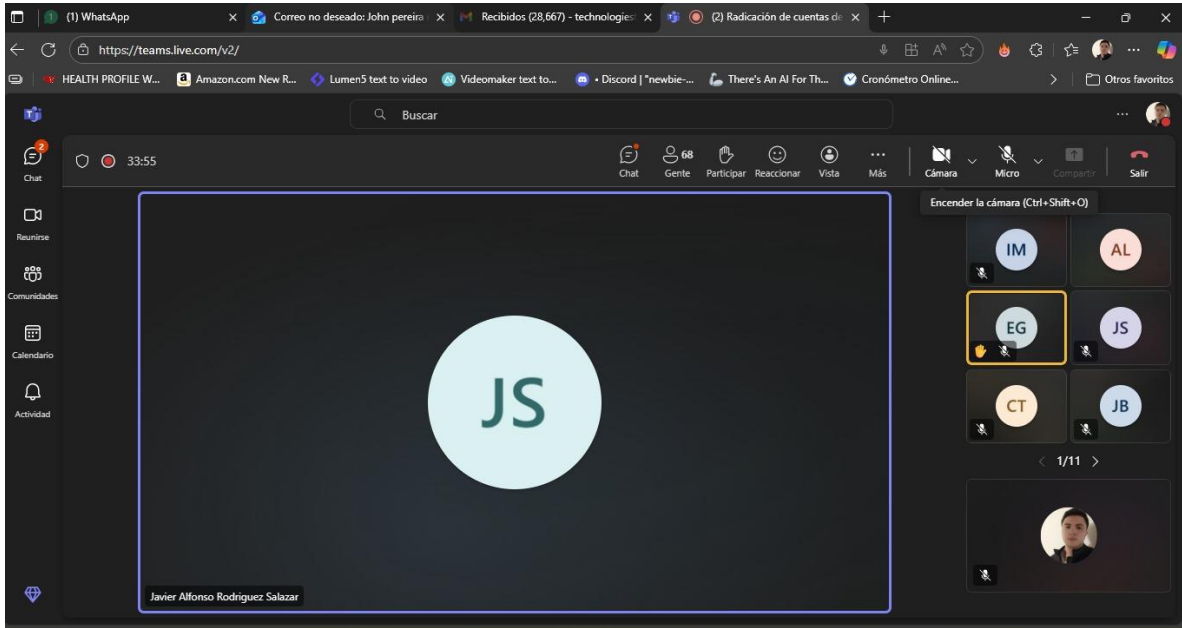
(1) WhatsApp
Correo no deseado: John pereira
Recibidos (28,667) - technologies
(2) Radicación de cuentas de
https://teams.live.com/v2/
HEALTH PROFILE W...
Amazon.com New R...
Lumen5 text to video
Videomaker text to...
• Discord | "newbie-...
There's An AI For Th...
Cronómetro Online...
Otros favoritos
Buscar
2
Chat
Reunirse
Comunidades
Calendario
Actividad
33:55
Chat
68
Gente
Participar
Reaccionar
Vista
Más
Cámara
Micro
Compartir
Salir
Encender la cámara (Ctrl+Shift+O)
JS
Javier Alfonso Rodriguez Salazar
IM
AL
EG
JS
CT
JB
1/11